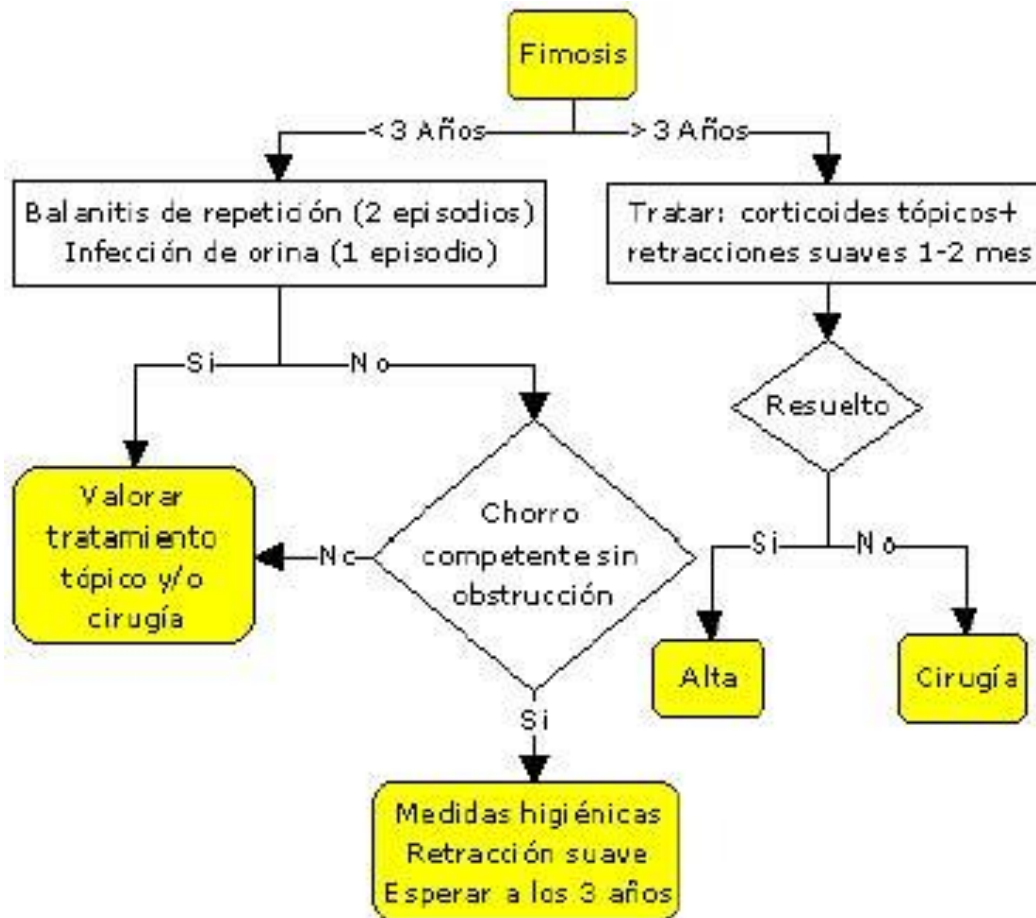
Fimosis

< 3 Años

> 3 Años

Balanitis de repetición (2 episodios)
Infección de orina (1 episodio)

Tratar: corticoides tópicos+ retracciones suaves 1-2 mes

Si

No

Resuelto

Valorar tratamiento tópico y/o cirugía

No

Chorro competente sin obstrucción

Si

No

Alta

Cirugía

Si

Medidas higiénicas
Retracción suave
Esperar a los 3 años